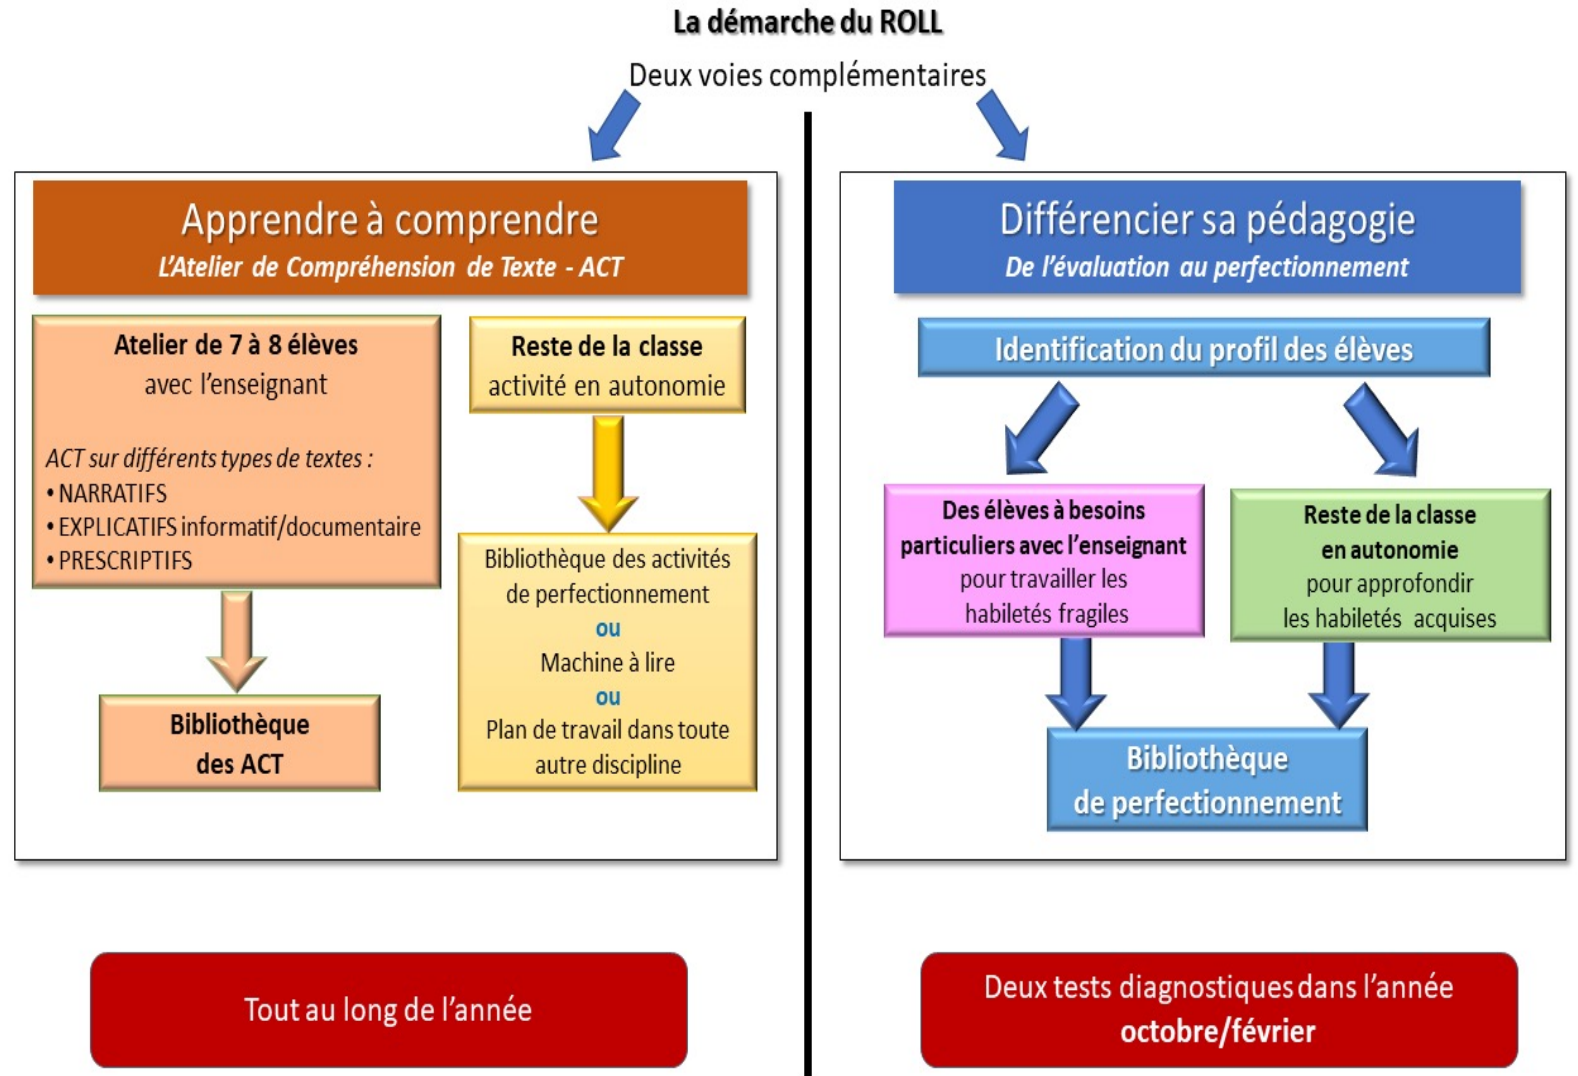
La démarche du ROLL

Deux voies complémentaires

Apprendre à comprendre
L'Atelier de Compréhension de Texte - ACT

Atelier de 7 à 8 élèves
avec l'enseignant

ACT sur différents types de textes :
• NARRATIFS
• EXPLICATIFS informatif/documentaire
• PRESCRIPTIFS

Bibliothèque des ACT

Reste de la classe
activité en autonomie

Bibliothèque des activités de perfectionnement
ou
Machine à lire
ou
Plan de travail dans toute autre discipline

Différencier sa pédagogie
De l'évaluation au perfectionnement

Identification du profil des élèves

Des élèves à besoins particuliers avec l'enseignant
pour travailler les habiletés fragiles

Reste de la classe en autonomie
pour approfondir les habiletés acquises

Bibliothèque de perfectionnement

Tout au long de l'année

Deux tests diagnostiques dans l'année
octobre/février